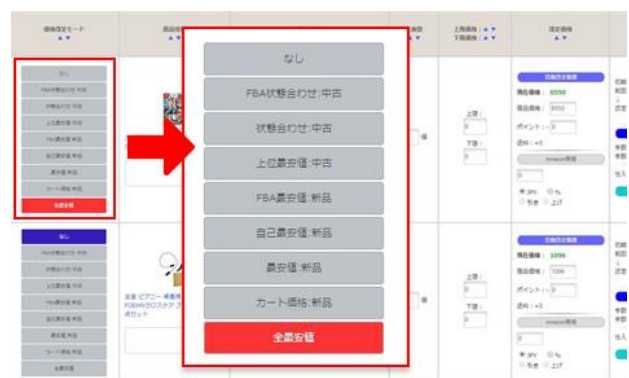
なし
FBA状態合わせ:中古
状態合わせ:中古
上位最安値:中古
FBA最安値:新品
自己最安値:新品
最安値:新品
カート価格:新品
全最安値

価格改定モード
▲▼
上限価格：▲▼
下限価格：▲▼
改定価格
▲▼

上限：
0
下限：
0

現在価格：6500
現在価格：6500
ポイント：0
送料：+0
5096
1096

なし
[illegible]
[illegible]
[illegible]
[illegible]
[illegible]
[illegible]
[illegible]
全最安値